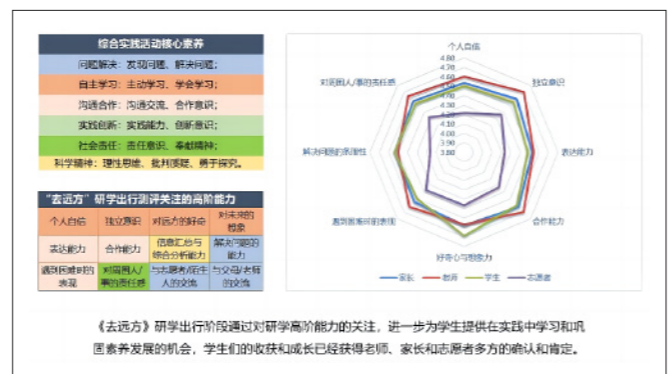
综合实践活动核心素养

问题解决：发现问题、解决问题；

自主学习：主动学习、学会学习；

沟通合作：沟通交流、合作意识；

实践创新：实践能力、创新意识；

社会责任：责任意识、奉献精神；

科学精神：理性思维、批判质疑、勇于探究。

"去远方"研学出行测评关注的高阶能力

| 个人自信 | 独立意识 | 对远方的好奇 | 对未来的憧憬 |
|---|---|---|---|
| 表达能力 | 合作能力 | 信息汇总与综合分析能力 | 解决问题的能力 |
| 遇到困难时的表现 | 对周围人/事的责任感 | 与志愿者/在生人的交流 | 与父母/老师的交流 |

个人自信

4.80
4.60
4.40
4.20
4.00
3.80
3.60

对周围人/事的责任感

独立意识

解决问题的能力

表达能力

遇到困难时的表现

合作能力

好奇心与想象力

家长 老师 学生 志愿者

《去远方》研学出行阶段通过对研学高阶能力的关注，进一步为学生提供在实践中学习和巩固素养发展的机会，学生们的收获和成长已经获得老师、家长和志愿者多方的确认和肯定。